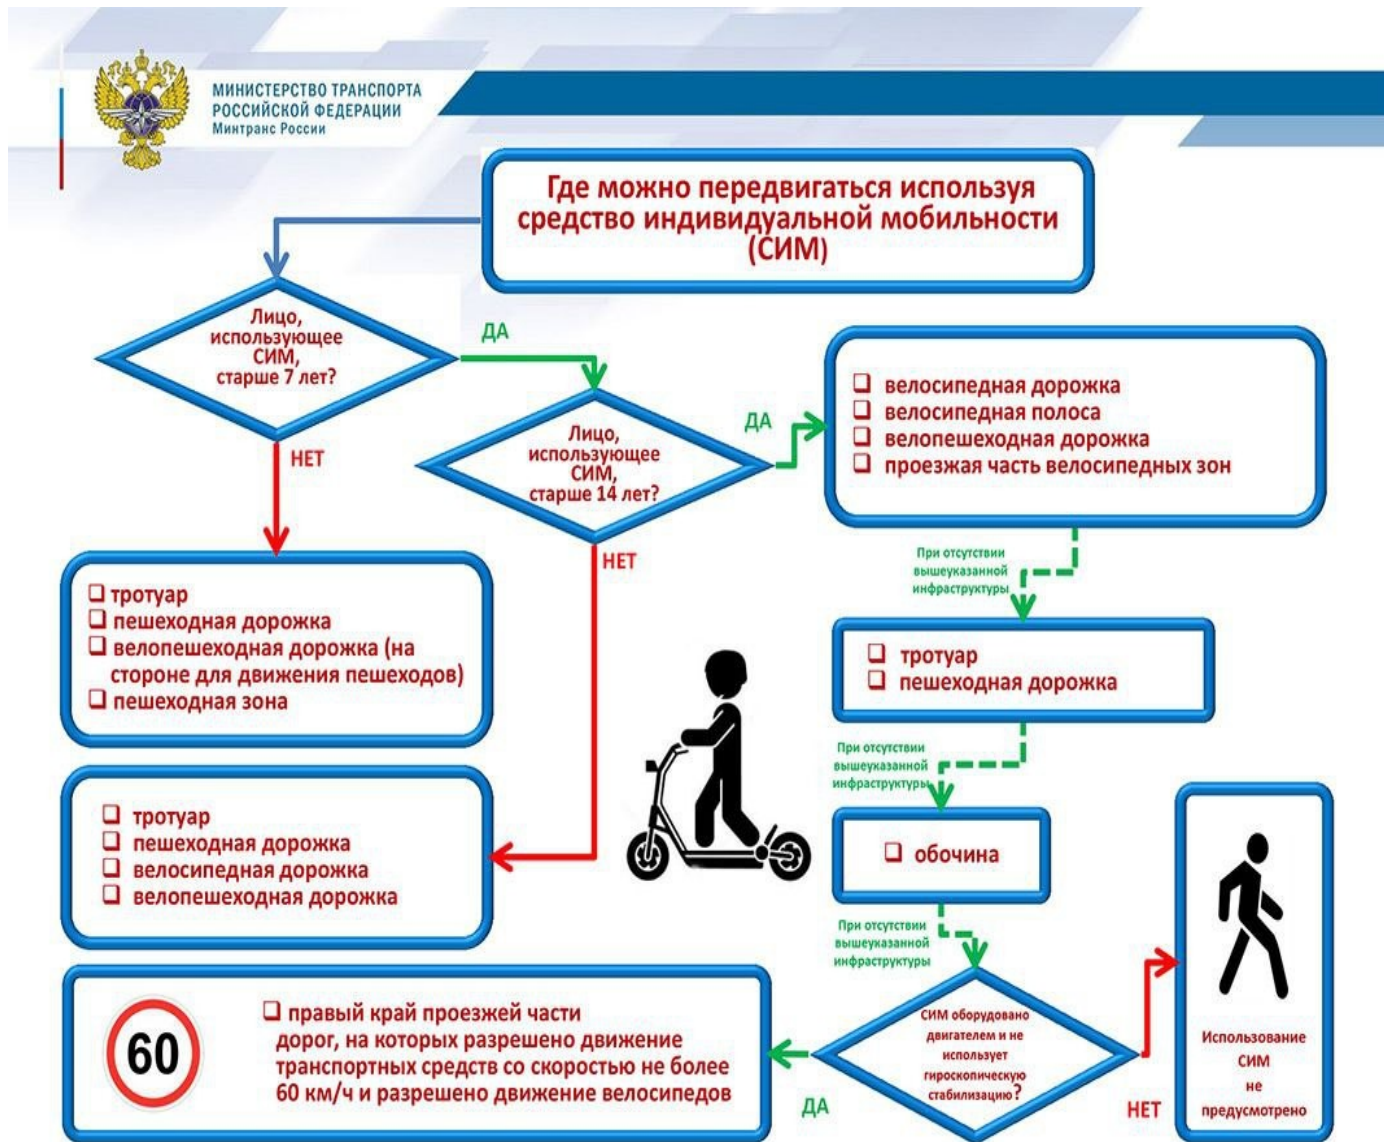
МИНИСТЕРСТВО ТРАНСПОРТА РОССИЙСКОЙ ФЕДЕРАЦИИ
Минтранс России

Где можно передвигаться используя средство индивидуальной мобильности (СИМ)

Лицо, использующее СИМ, старше 7 лет?

ДА

НЕТ

Лицо, использующее СИМ, старше 14 лет?

ДА

НЕТ

❑ велосипедная дорожка
❑ велосипедная полоса
❑ велопешеходная дорожка
❑ проезжая часть велосипедных зон

При отсутствии вышеуказанной инфраструктуры

❑ тротуар
❑ пешеходная дорожка
❑ велопешеходная дорожка (на стороне для движения пешеходов)
❑ пешеходная зона

❑ тротуар
❑ пешеходная дорожка

При отсутствии вышеуказанной инфраструктуры

❑ тротуар
❑ пешеходная дорожка
❑ велосипедная дорожка
❑ велопешеходная дорожка

❑ обочина

При отсутствии вышеуказанной инфраструктуры

60

❑ правый край проезжей части дорог, на которых разрешено движение транспортных средств со скоростью не более 60 км/ч и разрешено движение велосипедов

СИМ оборудовано двигателем и не использует гироскопическую стабилизацию?

ДА

НЕТ

Использование СИМ не предусмотрено